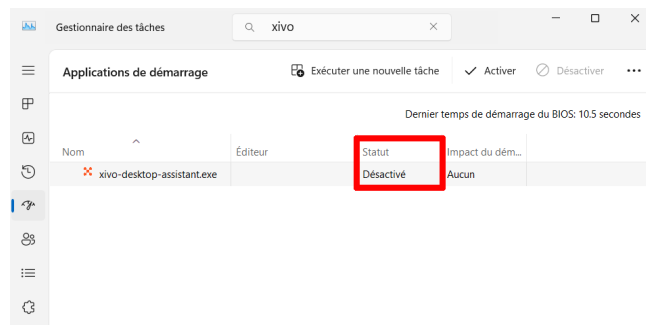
Gestionnaire des tâches

xivo

Applications de démarrage

Exécuter une nouvelle tâche

Activer

Désactiver

Dernier temps de démarrage du BIOS: 10.5 secondes

| Nom | Éditeur | Statut | Impact du dém... |
|---|---|---|---|
| xivo-desktop-assistant.exe | | Désactivé | Aucun |